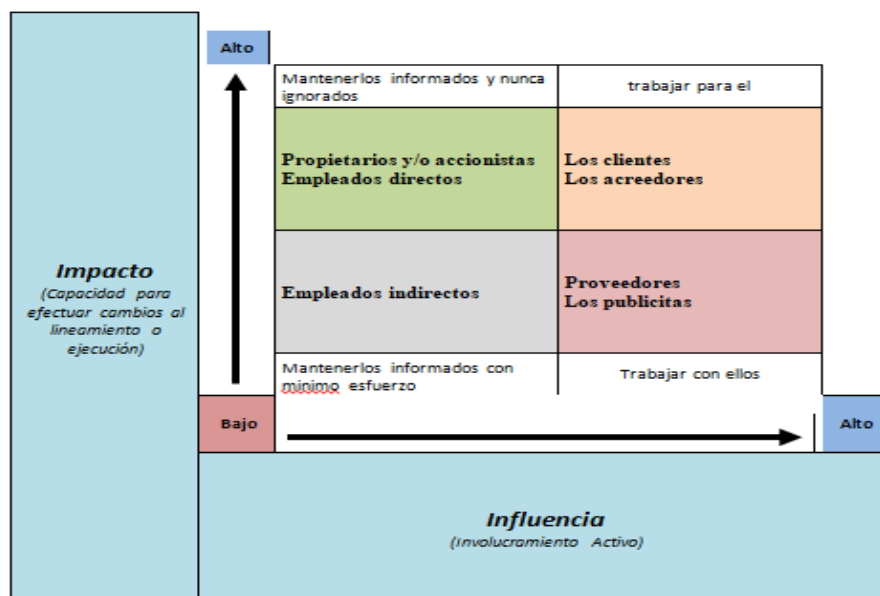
Alto

Impacto
(Capacidad para efectuar cambios al lineamiento o ejecución)

| Mantenerlos informados y nunca ignorados | trabajar para el |
|---|---|
| Propietarios y/o accionistas Empleados directos | Los clientes Los acreedores |
| Empleados indirectos | Proveedores Los publicitas |
| Mantenerlos informados con minimo esfuerzo | Trabajar con ellos |

Bajo

Alto

Influencia
(Involucramiento Activo)